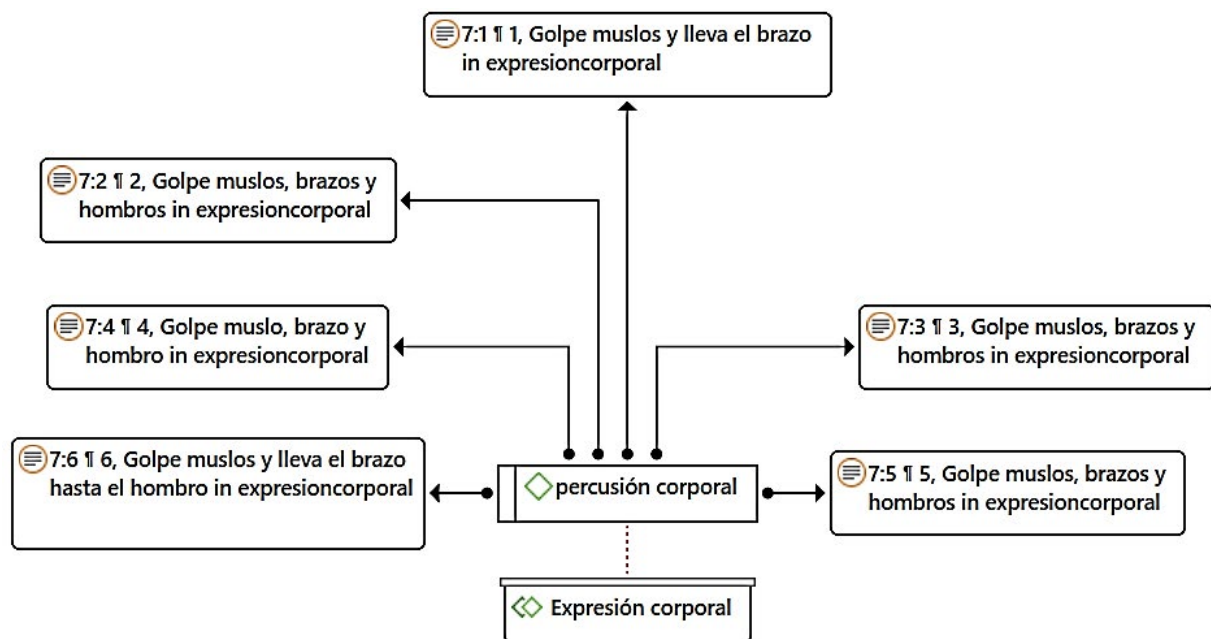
7:1 ¶ 1, Golpe muslos y lleva el brazo in expresioncorporal

7:2 ¶ 2, Golpe muslos, brazos y hombros in expresioncorporal

7:4 ¶ 4, Golpe muslo, brazo y hombro in expresioncorporal

7:3 ¶ 3, Golpe muslos, brazos y hombros in expresioncorporal

7:6 ¶ 6, Golpe muslos y lleva el brazo hasta el hombro in expresioncorporal

percusión corporal

7:5 ¶ 5, Golpe muslos, brazos y hombros in expresioncorporal

Expresión corporal